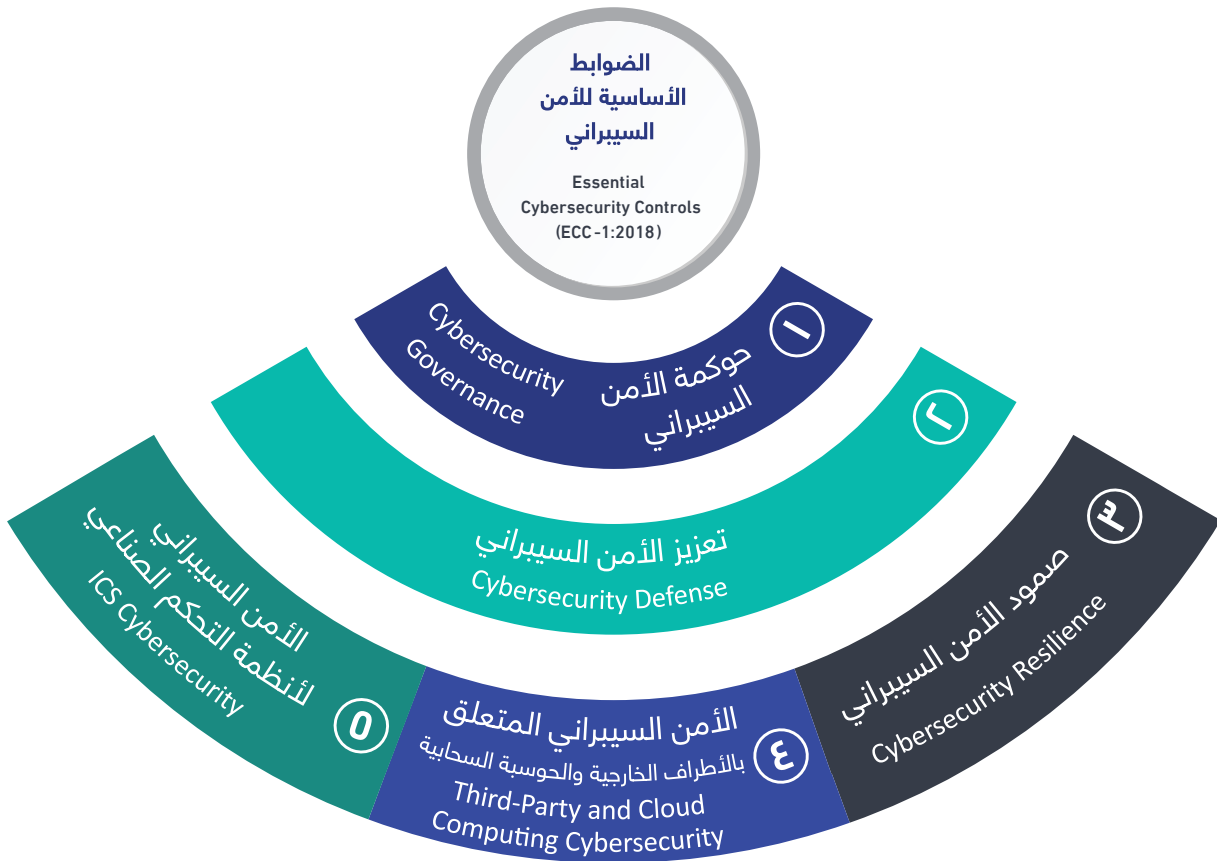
الضوابط الأساسية للأمن السيبراني

Essential Cybersecurity Controls (ECC-1:2018)

١
حوكمة الأمن السيبراني
Cybersecurity Governance

٢
تعزيز الأمن السيبراني
Cybersecurity Defense

٣
صمود الأمن السيبراني
Cybersecurity Resilience

٤
الأمن السيبراني المتعلق بالأطراف الخارجية والحوسبة السحابية
Third-Party and Cloud Computing Cybersecurity

٥
الأمن السيبراني لأنظمة التحكم الصناعي
ICS Cybersecurity